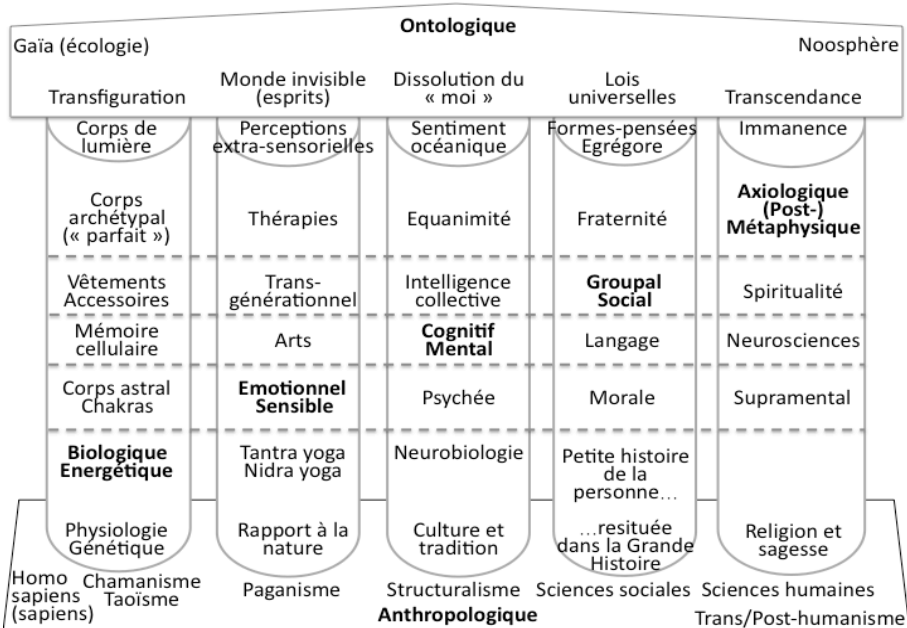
Ontologique

Gaïa (écologie)

Noosphère

Transfiguration

Monde invisible (esprits)

Dissolution du « moi »

Lois universelles

Transcendance

Corps de lumière

Corps archétypal (« parfait »)

Vêtements Accessoires

Mémoire cellulaire

Corps astral Chakras

Biologique Energétique

Physiologie Génétique

Perceptions extra-sensorielles

Thérapies

Trans-générationnel

Arts

Emotionnel Sensible

Tantra yoga Nidra yoga

Rapport à la nature

Sentiment océanique

Equanimité

Intelligence collective

Cognitif Mental

Psychée

Neurobiologie

Culture et tradition

Formes-pensées Egrégore

Fraternité

Groupal Social

Langage

Morale

Petite histoire de la personne…

…resituée dans la Grande Histoire

Immanence

Axiologique (Post-) Métaphysique

Spiritualité

Neurosciences

Supramental

Religion et sagesse

Homo sapiens (sapiens)

Chamanisme Taoïsme

Paganisme

Structuralisme

Sciences sociales

Sciences humaines

Anthropologique

Trans/Post-humanisme